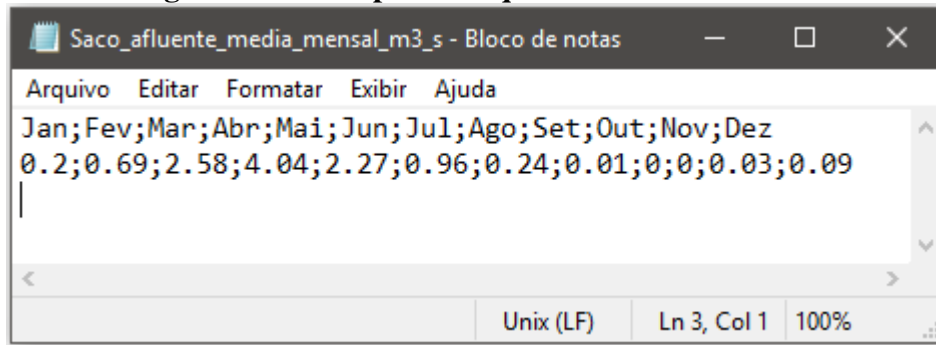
Saco_afluente_media_mensal_m3_s - Bloco de notas

Arquivo Editar Formatar Exibir Ajuda

Jan;Fev;Mar;Abr;Mai;Jun;Jul;Ago;Set;Out;Nov;Dez
0.2;0.69;2.58;4.04;2.27;0.96;0.24;0.01;0;0;0.03;0.09

Unix (LF) Ln 3, Col 1 100%